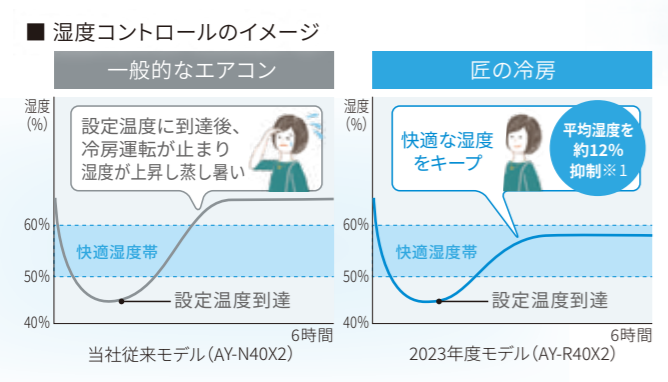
■ 湿度コントロールのイメージ

一般的なエアコン

湿度 (%)

設定温度に到達後、冷房運転が止まり湿度が上昇し蒸し暑い

60%

快適湿度帯

50%

40%

設定温度到達

6時間

当社従来モデル(AY-N40X2)

匠の冷房

湿度 (%)

快適な湿度をキープ

平均湿度を約12%抑制※1

60%

快適湿度帯

50%

40%

設定温度到達

6時間

2023年度モデル(AY-R40X2)